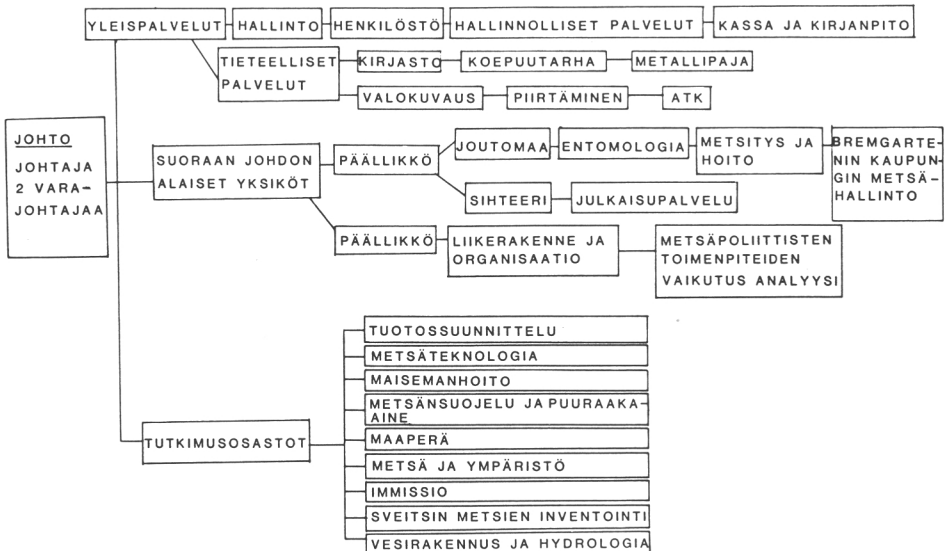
JOHTO
JOHTAJA
2 VARAJOHTAJAA

YLEISPALVELUT
HALLINTO
HENKILÖSTÖ
HALLINNOLLISET PALVELUT
KASSA JA KIRJANPITO

TIETEELLISET PALVELUT
KIRJASTO
KOEPUUTARHA
METALLIPAJA
VALOKUVAUS
PIIRTÄMINEN
ATK

SUORAAN JOHDON ALAISET YKSIKÖT
PÄÄLLIKKÖ
JOUTOMAA
ENTOMOLOGIA
METSITYS JA HOITO
BREMGARTENIN KAUPUNGIN METSÄHALLINTO
SIHTEERI
JULKAISUPALVELU

PÄÄLLIKKÖ
LIIKERAKENNE JA ORGANISAATIO
METSÄPOLIITTISTEN TOIMENPITEIDEN VAIKUTUS ANALYYSI

TUTKIMUSOSASTOT
TUOTOSSUUNNITTELU
METSÄTEKNOLOGIA
MAISEMANHOITO
METSÄNSUOJELU JA PUURAAKAAINE
MAAPERÄ
METSÄ JA YMPÄRISTÖ
IMMISSIO
SVEITSIN METSIEN INVENTOINTI
VESIRAKENNUS JA HYDROLOGIA